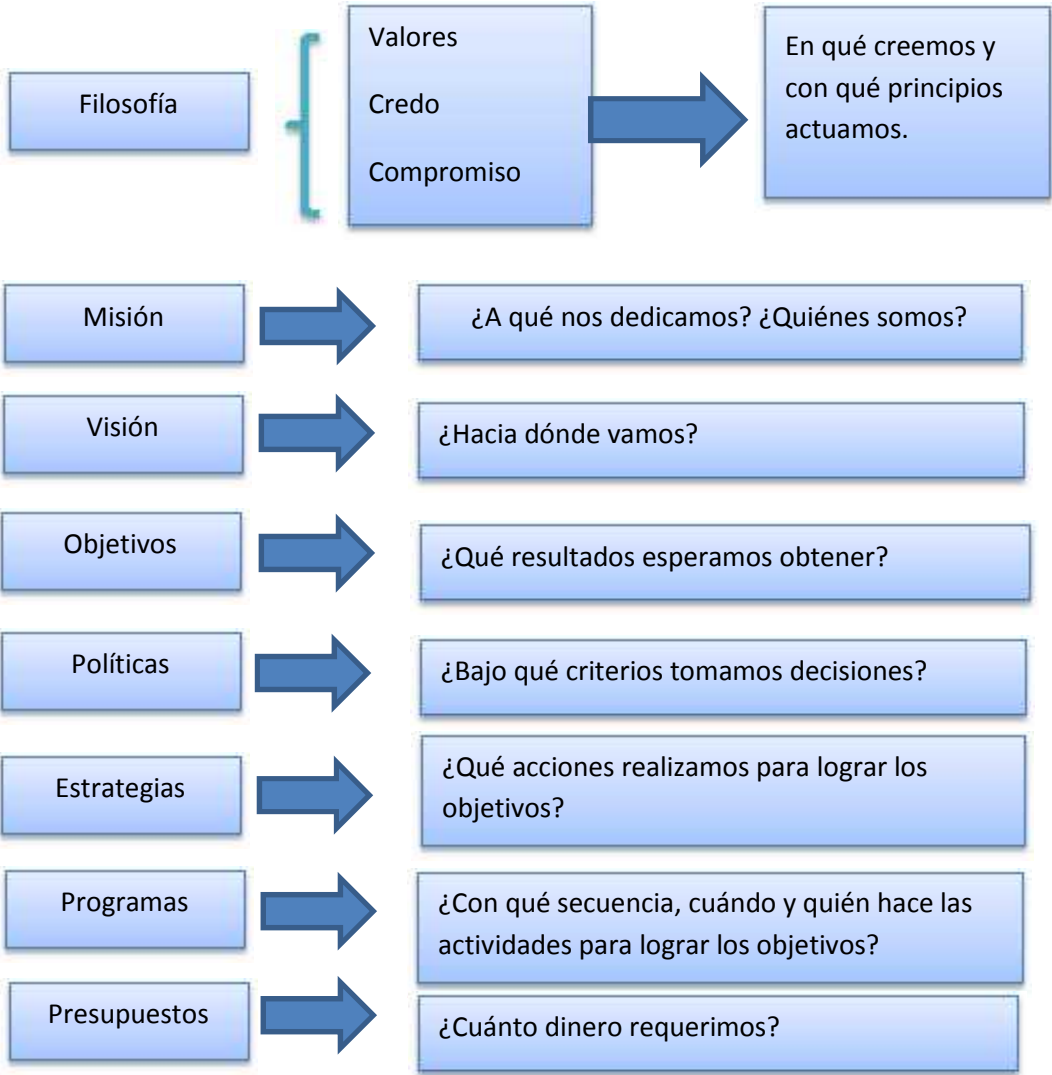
Filosofía

Valores

Credo

Compromiso

En qué creemos y con qué principios actuamos.

Misión

¿A qué nos dedicamos? ¿Quiénes somos?

Visión

¿Hacia dónde vamos?

Objetivos

¿Qué resultados esperamos obtener?

Políticas

¿Bajo qué criterios tomamos decisiones?

Estrategias

¿Qué acciones realizamos para lograr los objetivos?

Programas

¿Con qué secuencia, cuándo y quién hace las actividades para lograr los objetivos?

Presupuestos

¿Cuánto dinero requerimos?